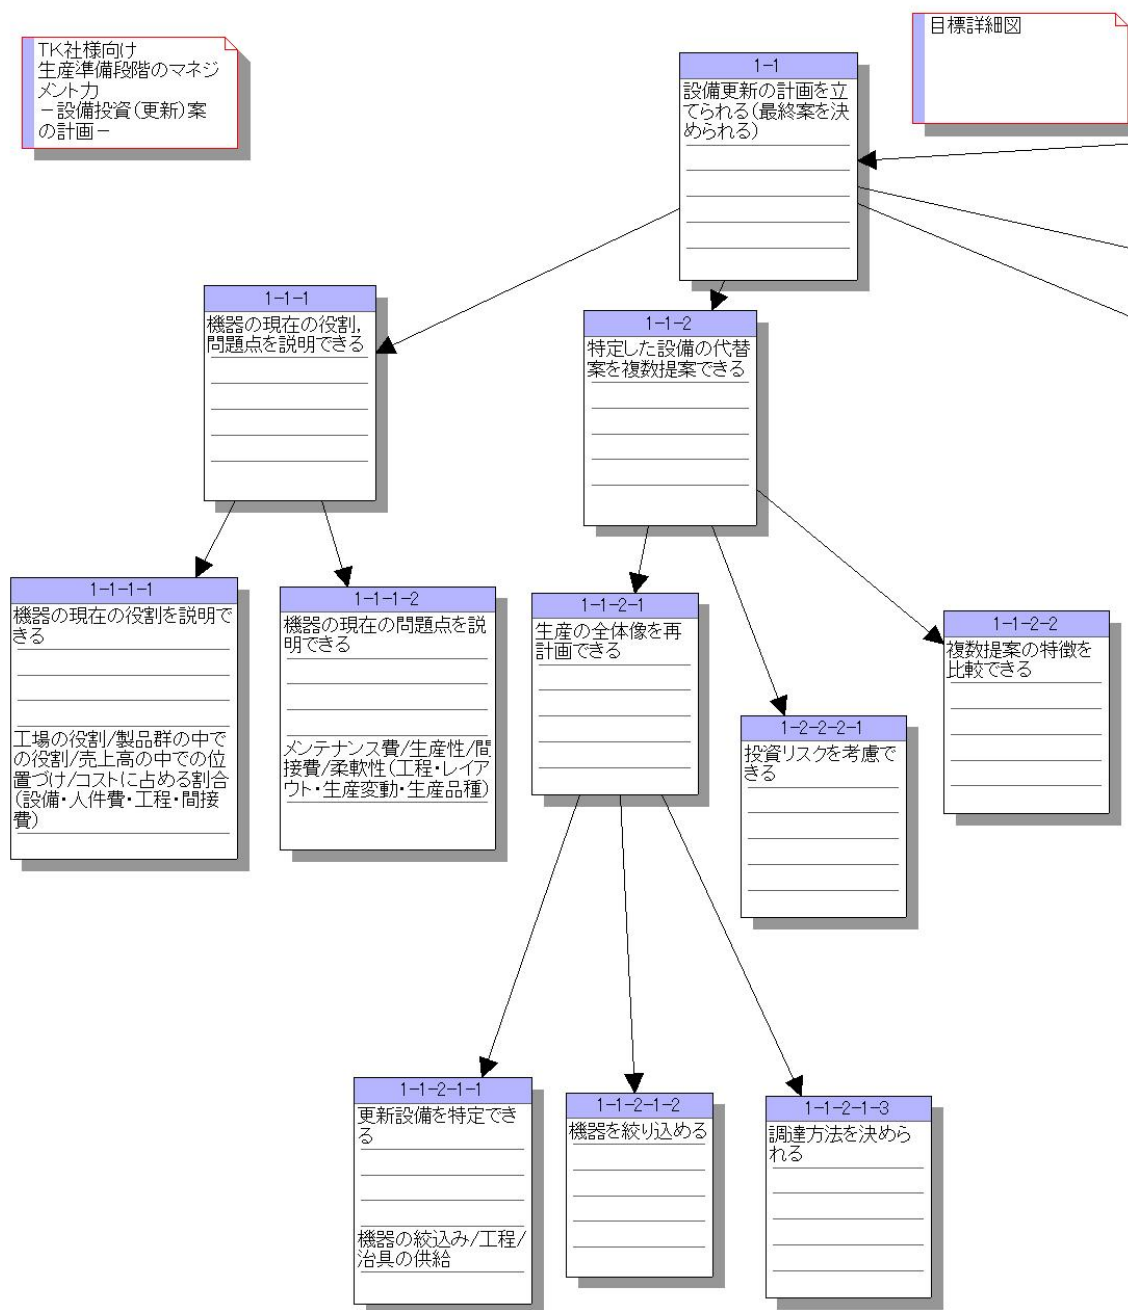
TK社様向け
生産準備段階のマネジメント力
－設備投資(更新)案の計画－

目標詳細図

1-1
設備更新の計画を立てられる(最終案を決められる)

1-1-1
機器の現在の役割,問題点を説明できる

1-1-2
特定した設備の代替案を複数提案できる

1-1-1-1
機器の現在の役割を説明できる

工場の役割/製品群の中での役割/売上高の中での位置づけ/コストに占める割合(設備・人件費・工程・間接費)

1-1-1-2
機器の現在の問題点を説明できる

メンテナンス費/生産性/間接費/柔軟性(工程・レイアウト・生産変動・生産品種)

1-1-2-1
生産の全体像を再計画できる

1-2-2-2-1
投資リスクを考慮できる

1-1-2-2
複数提案の特徴を比較できる

1-1-2-1-1
更新設備を特定できる

機器の絞込み/工程/治具の供給

1-1-2-1-2
機器を絞り込める

1-1-2-1-3
調達方法を決められる